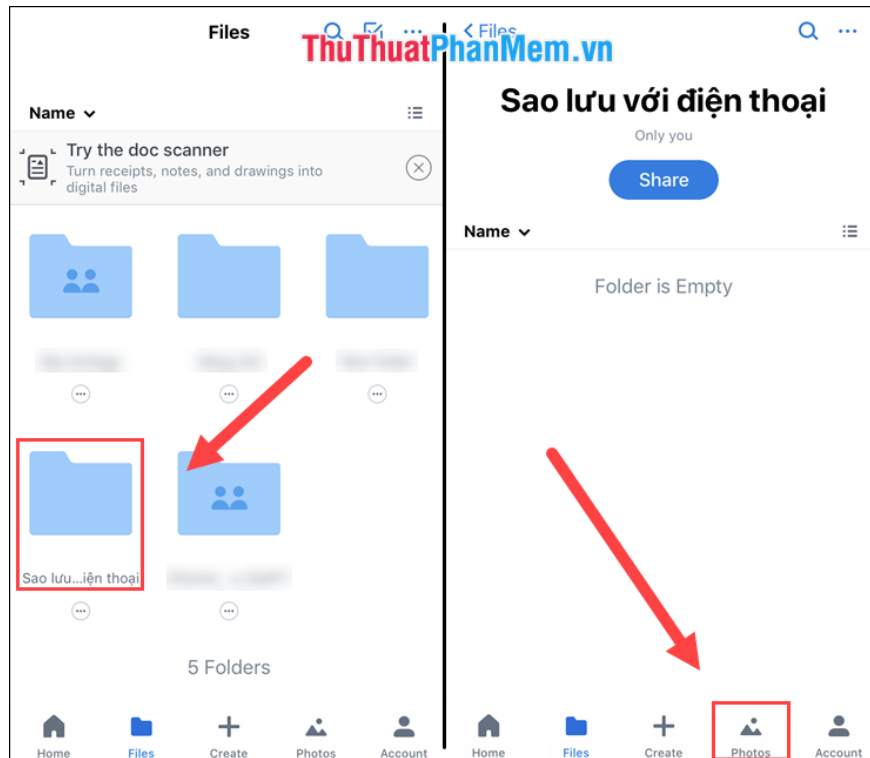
Files

ThuThuatPhanMem.vn

Name

Try the doc scanner
Turn receipts, notes, and drawings into digital files

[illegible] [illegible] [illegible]

Sao lưu...iện thoại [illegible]

5 Folders

Home Files Create Photos Account

< Files

Sao lưu với điện thoại

Only you

Share

Name

Folder is Empty

Home Files Create Photos Account